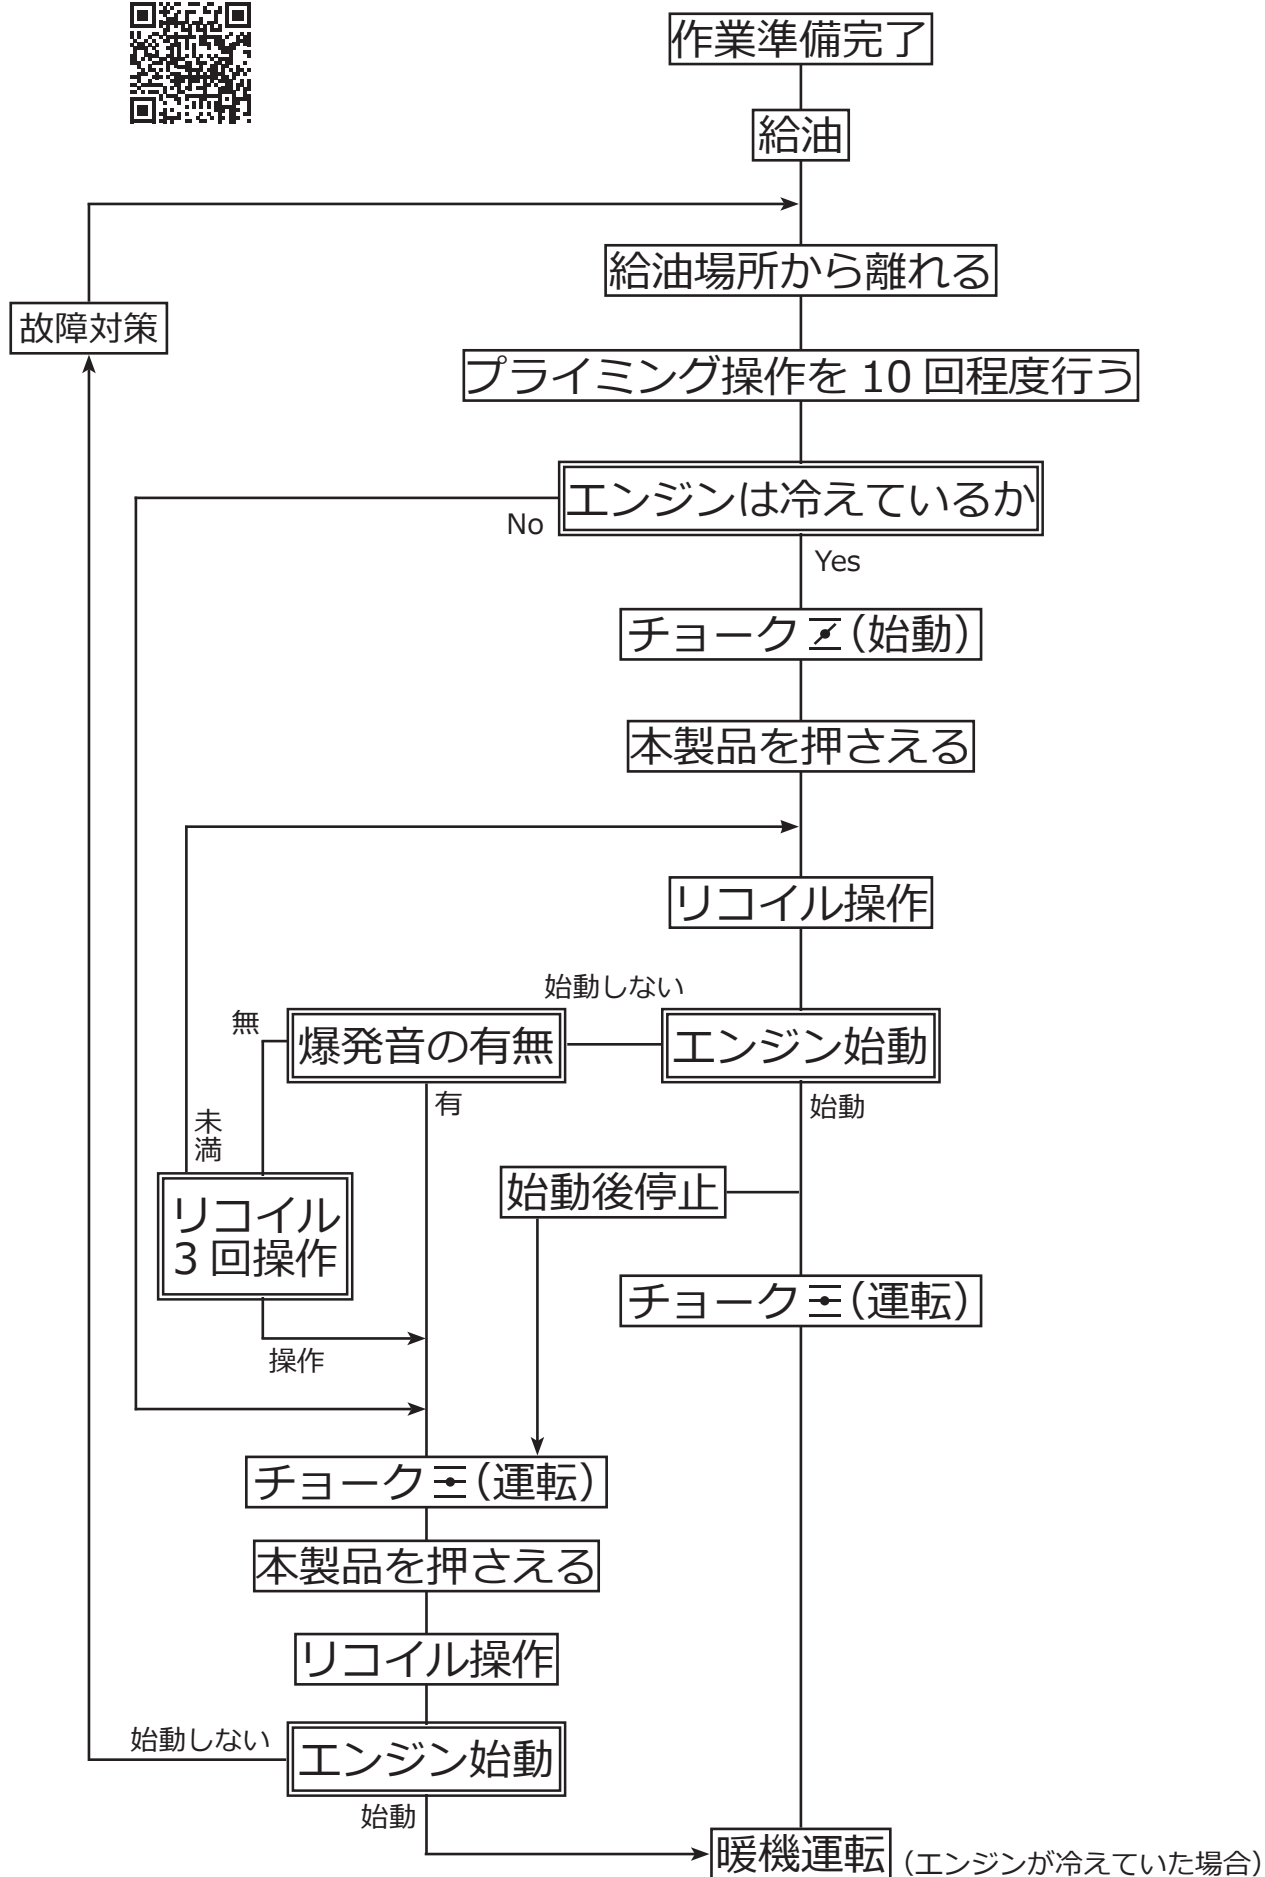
作業準備完了

給油

給油場所から離れる

故障対策

プライミング操作を 10 回程度行う

エンジンは冷えているか

No

Yes

チョーク（始動）

本製品を押さえる

リコイル操作

始動しない

無

爆発音の有無

エンジン始動

有

始動

未満

始動後停止

リコイル 3 回操作

チョーク（運転）

操作

チョーク（運転）

本製品を押さえる

リコイル操作

始動しない

エンジン始動

始動

暖機運転 (エンジンが冷えていた場合)